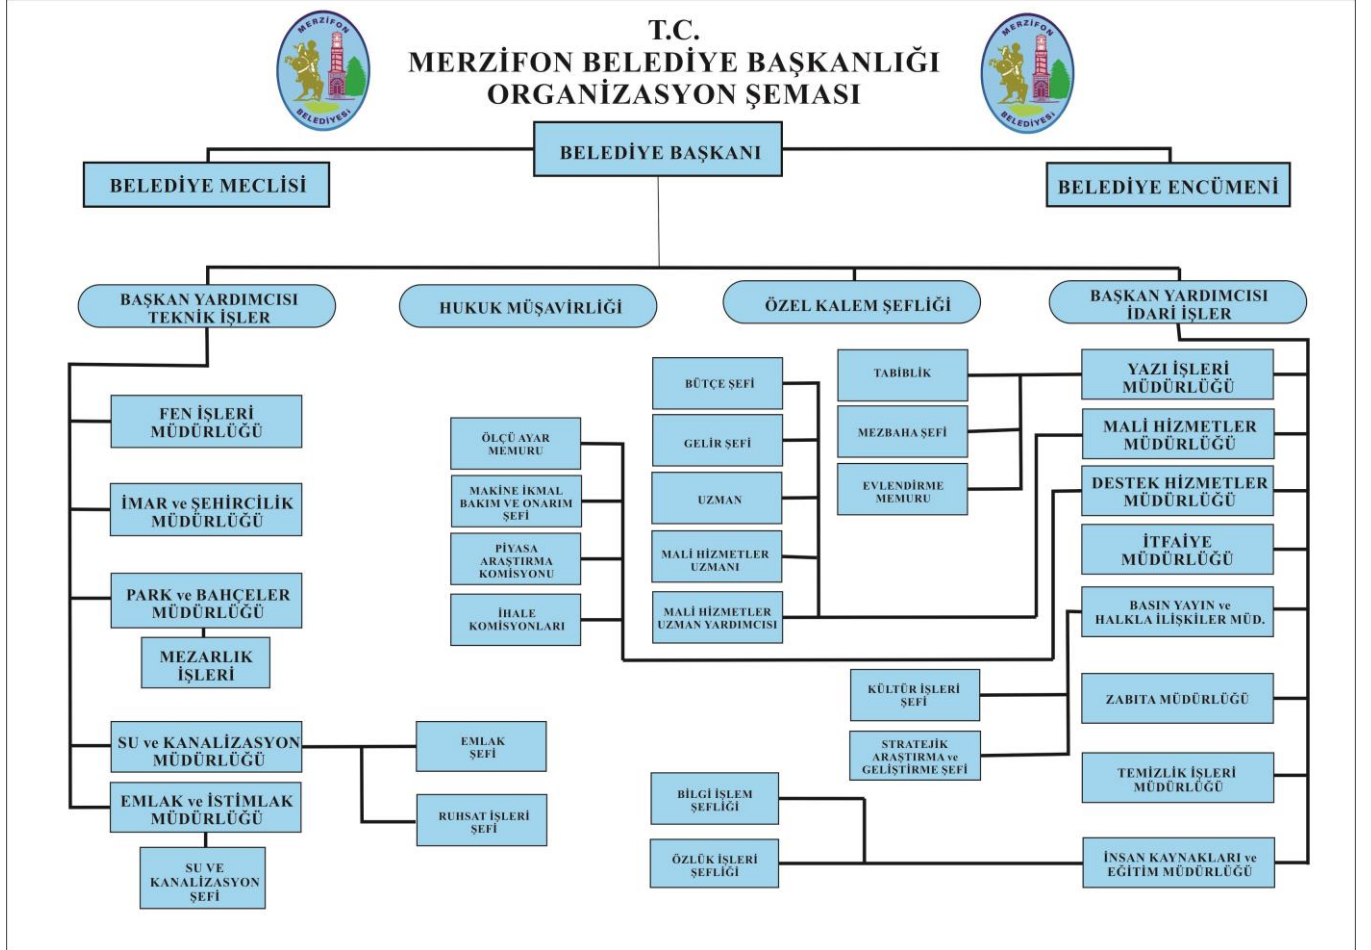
MERZİFON BELEDİYESİ

T.C.
MERZİFON BELEDİYE BAŞKANLIĞI
ORGANİZASYON ŞEMASI

MERZİFON BELEDİYESİ

BELEDİYE BAŞKANI

BELEDİYE MECLİSİ

BELEDİYE ENCÜMENİ

BAŞKAN YARDIMCISI TEKNİK İŞLER

HUKUK MÜŞAVİRLİĞİ

ÖZEL KALEM ŞEFLİĞİ

BAŞKAN YARDIMCISI İDARİ İŞLER

FEN İŞLERİ MÜDÜRLÜĞÜ

İMAR ve ŞEHİRCİLİK MÜDÜRLÜĞÜ

PARK ve BAHÇELER MÜDÜRLÜĞÜ

MEZARLIK İŞLERİ

SU ve KANALİZASYON MÜDÜRLÜĞÜ

EMLAK ŞEFİ

RUHSAT İŞLERİ ŞEFİ

EMLAK ve İSTİMLAK MÜDÜRLÜĞÜ

SU VE KANALİZASYON ŞEFİ

ÖLÇÜ AYAR MEMURU

MAKİNE İKMAL BAKIM VE ONARIM ŞEFİ

PİYASA ARAŞTIRMA KOMİSYONU

İHALE KOMİSYONLARI

BÜTÇE ŞEFİ

GELİR ŞEFİ

UZMAN

MALİ HİZMETLER UZMANI

MALİ HİZMETLER UZMAN YARDIMCISI

TABİBLİK

MEZBAHA ŞEFİ

EVLENDİRME MEMURU

YAZI İŞLERİ MÜDÜRLÜĞÜ

MALİ HİZMETLER MÜDÜRLÜĞÜ

DESTEK HİZMETLER MÜDÜRLÜĞÜ

İTFAİYE MÜDÜRLÜĞÜ

BASIN YAYIN ve HALKLA İLİŞKİLER MÜD.

KÜLTÜR İŞLERİ ŞEFİ

STRATEJİK ARAŞTIRMA ve GELİŞTİRME ŞEFİ

ZABITA MÜDÜRLÜĞÜ

TEMİZLİK İŞLERİ MÜDÜRLÜĞÜ

BİLGİ İŞLEM ŞEFLİĞİ

ÖZLÜK İŞLERİ ŞEFLİĞİ

İNSAN KAYNAKLARI ve EĞİTİM MÜDÜRLÜĞÜ